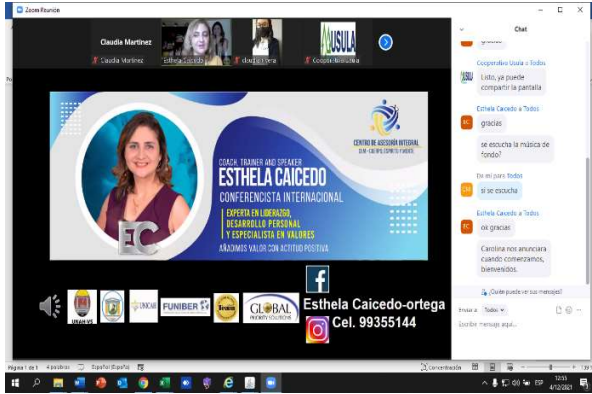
Zoom Reunión

Claudia Martinez

Claudia Martinez

Esthela Caicedo

claudia ferrari

Cooperativa Usula

USULA

Chat

gracias

Cooperativa Usula a Todos

Listo, ya puede compartir la pantalla

Esthela Caicedo a Todos

gracias

se escucha la música de fondo?

De mí para Todos

si se escucha

Esthela Caicedo a Todos

ok gracias

Carolina nos anunciara cuando comenzamos, bienvenidos.

¿Quién puede ver sus mensajes?

Enviar a: Todos

Escribir mensaje aquí...

CENTRO DE ASESORÍA INTEGRAL

COACH, TRAINER AND SPEAKER

ESTHELA CAICEDO

CONFERENCISTA INTERNACIONAL

EXPERTA EN LIDERAZGO, DESARROLLO PERSONAL Y ESPECIALISTA EN VALORES

AÑADIMOS VALOR CON ACTITUD POSITIVA

EC

UNAH VS

UNICAH

FUNIBER

GLOBAL

Esthela Caicedo-ortega

Cel. 99355144

Página 1 de 1   4 palabras   Español (España)

Concentración

12:55
4/12/2021